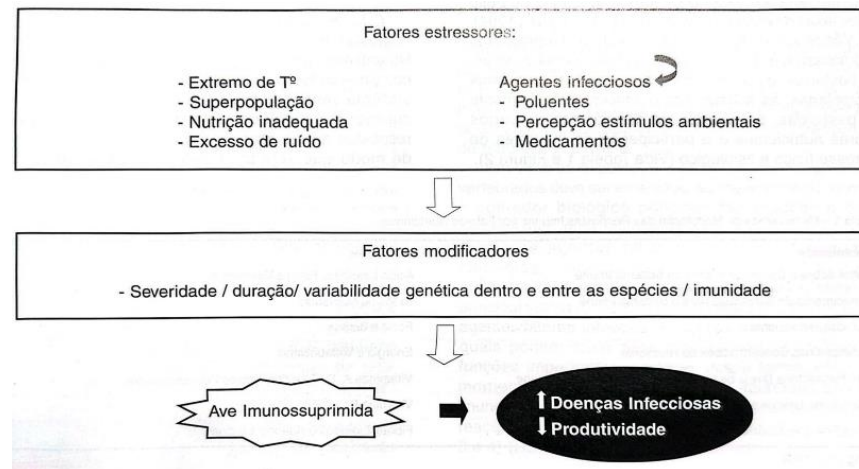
Fatores estressores:

- Extremo de Tº
- Superpopulação
- Nutrição inadequada
- Excesso de ruído

Agentes infecciosos
- Poluentes
- Percepção estímulos ambientais
- Medicamentos

Fatores modificadores

- Severidade / duração/ variabilidade genética dentro e entre as espécies / imunidade

Ave Imunossuprimida

↑ Doenças Infecciosas
↓ Produtividade